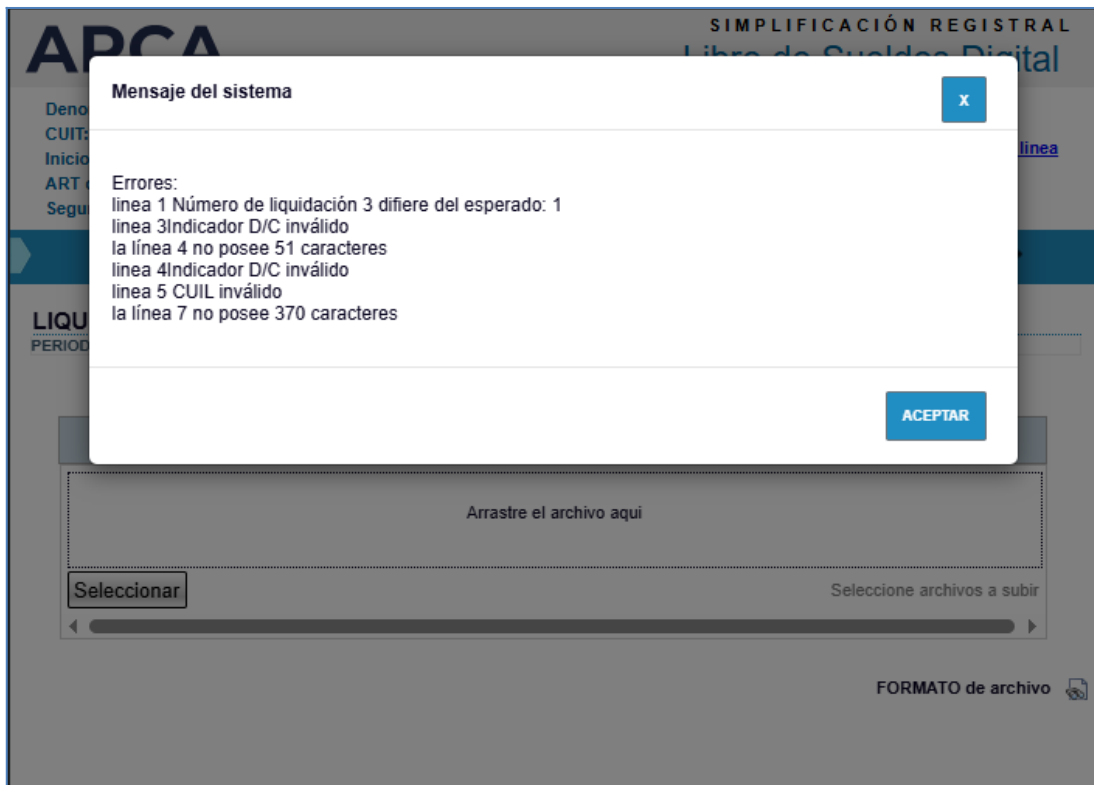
ARCA

SIMPLIFICACIÓN REGISTRAL
Libro de Sueldos Digital

Deno
CUIT:
Inicio
ART
Segu

linea

LIQU
PERIOD

Mensaje del sistema

x

Errores:
linea 1 Número de liquidación 3 difiere del esperado: 1
linea 3Indicador D/C inválido
la línea 4 no posee 51 caracteres
linea 4Indicador D/C inválido
linea 5 CUIL inválido
la línea 7 no posee 370 caracteres

ACEPTAR

Arrastre el archivo aqui

Seleccionar

Seleccione archivos a subir

FORMATO de archivo